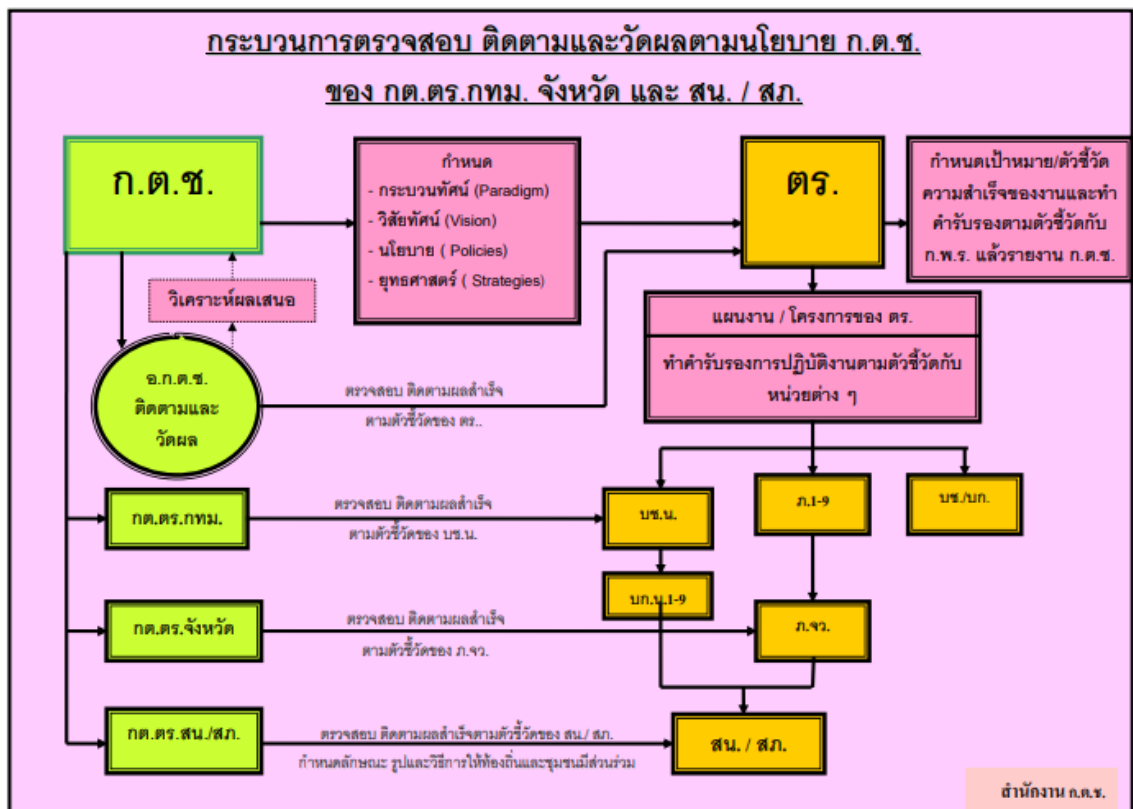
กระบวนการตรวจสอบ ติดตามและวัดผลตามนโยบาย ก.ต.ช.

ของ กต.ตร.กทม. จังหวัด และ สน. / สภ.

ก.ต.ช.

กำหนด
- กระบวนทัศน์ (Paradigm)
- วิสัยทัศน์ (Vision)
- นโยบาย ( Policies)
- ยุทธศาสตร์ ( Strategies)

ตร.

กำหนดเป้าหมาย/ตัวชี้วัดความสำเร็จของงานและทำคำรับรองตามตัวชี้วัดกับ ก.พ.ร. แล้วรายงาน ก.ต.ช.

วิเคราะห์ผลเสนอ

แผนงาน / โครงการของ ตร.

ทำคำรับรองการปฏิบัติงานตามตัวชี้วัดกับหน่วยต่าง ๆ

อ.ก.ต.ช. ติดตามและวัดผล

ตรวจสอบ ติดตามผลสำเร็จ ตามตัวชี้วัดของ ตร..

กต.ตร.กทม.

ตรวจสอบ ติดตามผลสำเร็จ ตามตัวชี้วัดของ บช.น.

บช.น.

ภ.1-9

บช./บก.

บก.น.1-9

กต.ตร.จังหวัด

ตรวจสอบ ติดตามผลสำเร็จ ตามตัวชี้วัดของ ภ.จว.

ภ.จว.

กต.ตร.สน./สภ.

ตรวจสอบ ติดตามผลสำเร็จตามตัวชี้วัดของ สน./ สภ.
กำหนดลักษณะ รูปและวิธีการให้ท้องถิ่นและชุมชนมีส่วนร่วม

สน. / สภ.

สำนักงาน ก.ต.ช.